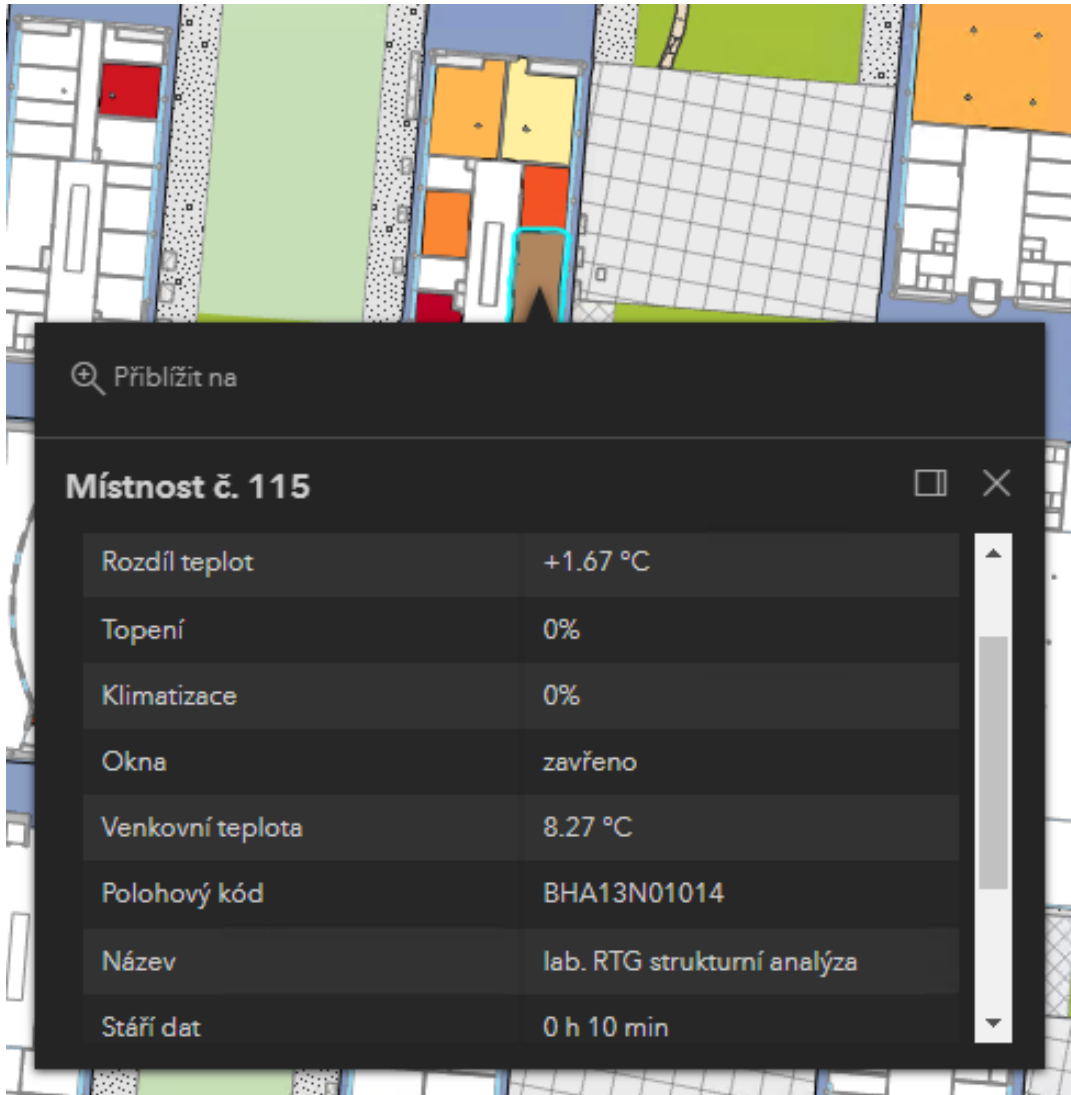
Přiblížit na

Místnost č. 115

| | |
|---|---|
| Rozdíl teplot | +1.67 °C |
| Topení | 0% |
| Klimatizace | 0% |
| Okna | zavřeno |
| Venkovní teplota | 8.27 °C |
| Polohový kód | BHA13N01014 |
| Název | lab. RTG strukturní analýza |
| Stáří dat | 0 h 10 min |